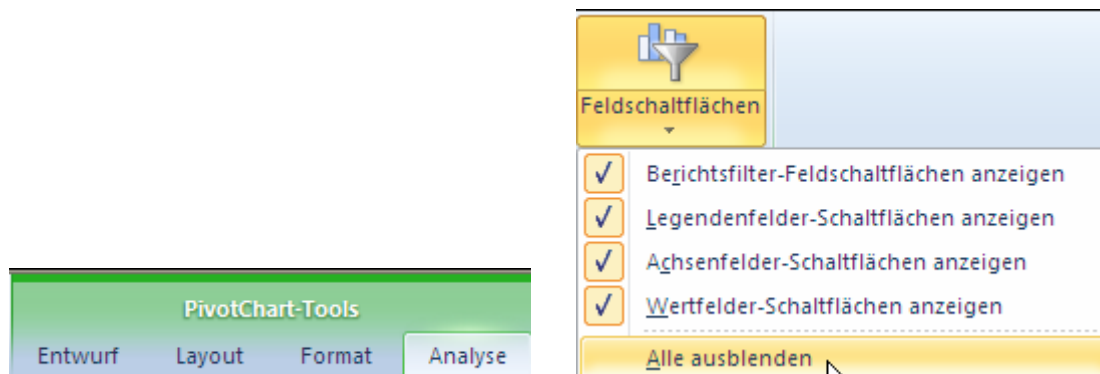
PivotChart-Tools

Entwurf Layout Format Analyse

Feldschaltflächen

Berichtsfilter-Feldschaltflächen anzeigen

Legendenfelder-Schaltflächen anzeigen

Achsenfelder-Schaltflächen anzeigen

Wertfelder-Schaltflächen anzeigen

Alle ausblenden